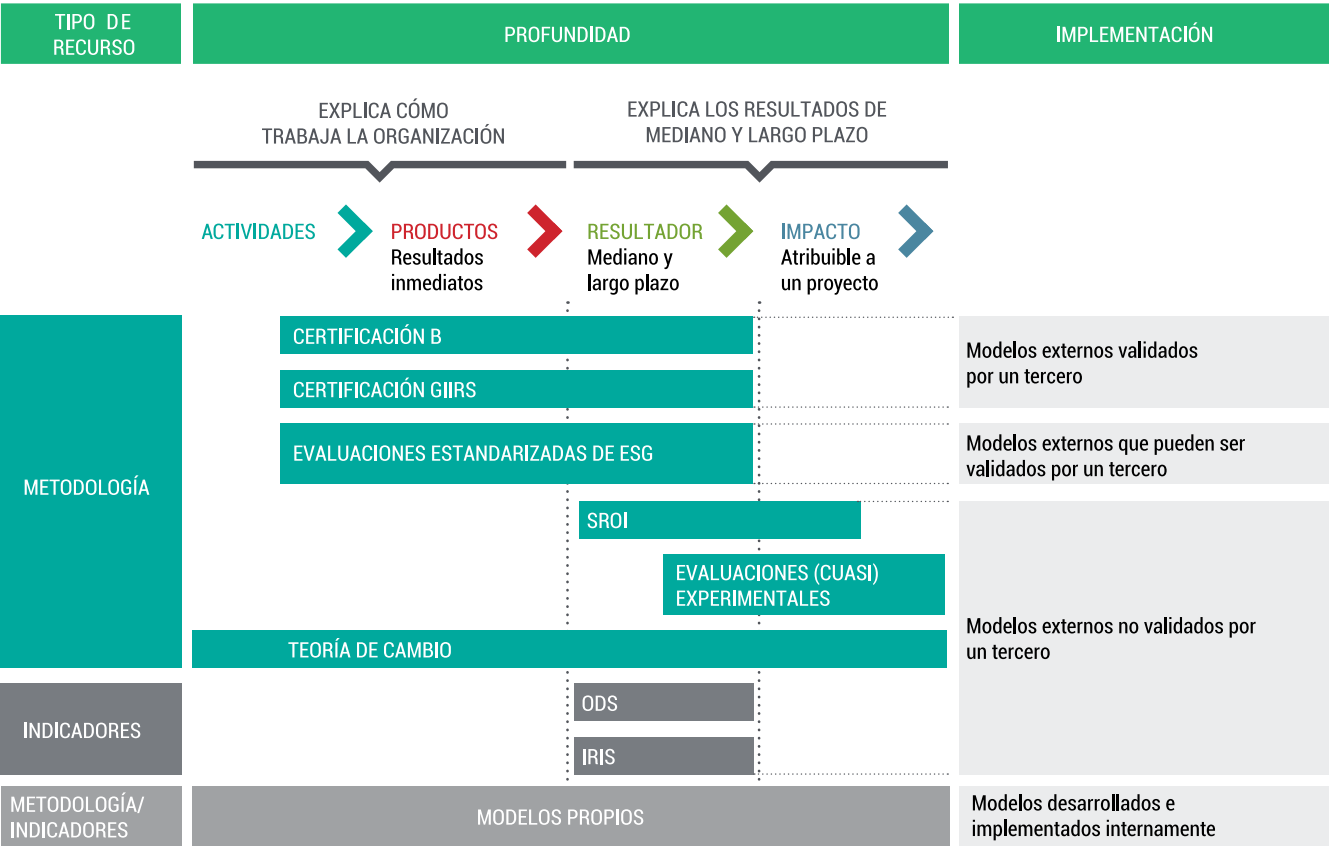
TIPO DE RECURSO

PROFUNDIDAD

IMPLEMENTACIÓN

EXPLICA CÓMO TRABAJA LA ORGANIZACIÓN

EXPLICA LOS RESULTADOS DE MEDIANO Y LARGO PLAZO

ACTIVIDADES

PRODUCTOS
Resultados inmediatos

RESULTADOR
Mediano y largo plazo

IMPACTO
Atribuible a un proyecto

METODOLOGÍA

CERTIFICACIÓN B

CERTIFICACIÓN GIIRS

Modelos externos validados por un tercero

EVALUACIONES ESTANDARIZADAS DE ESG

Modelos externos que pueden ser validados por un tercero

SROI

EVALUACIONES (CUASI) EXPERIMENTALES

TEORÍA DE CAMBIO

Modelos externos no validados por un tercero

INDICADORES

ODS

IRIS

METODOLOGÍA/ INDICADORES

MODELOS PROPIOS

Modelos desarrollados e implementados internamente